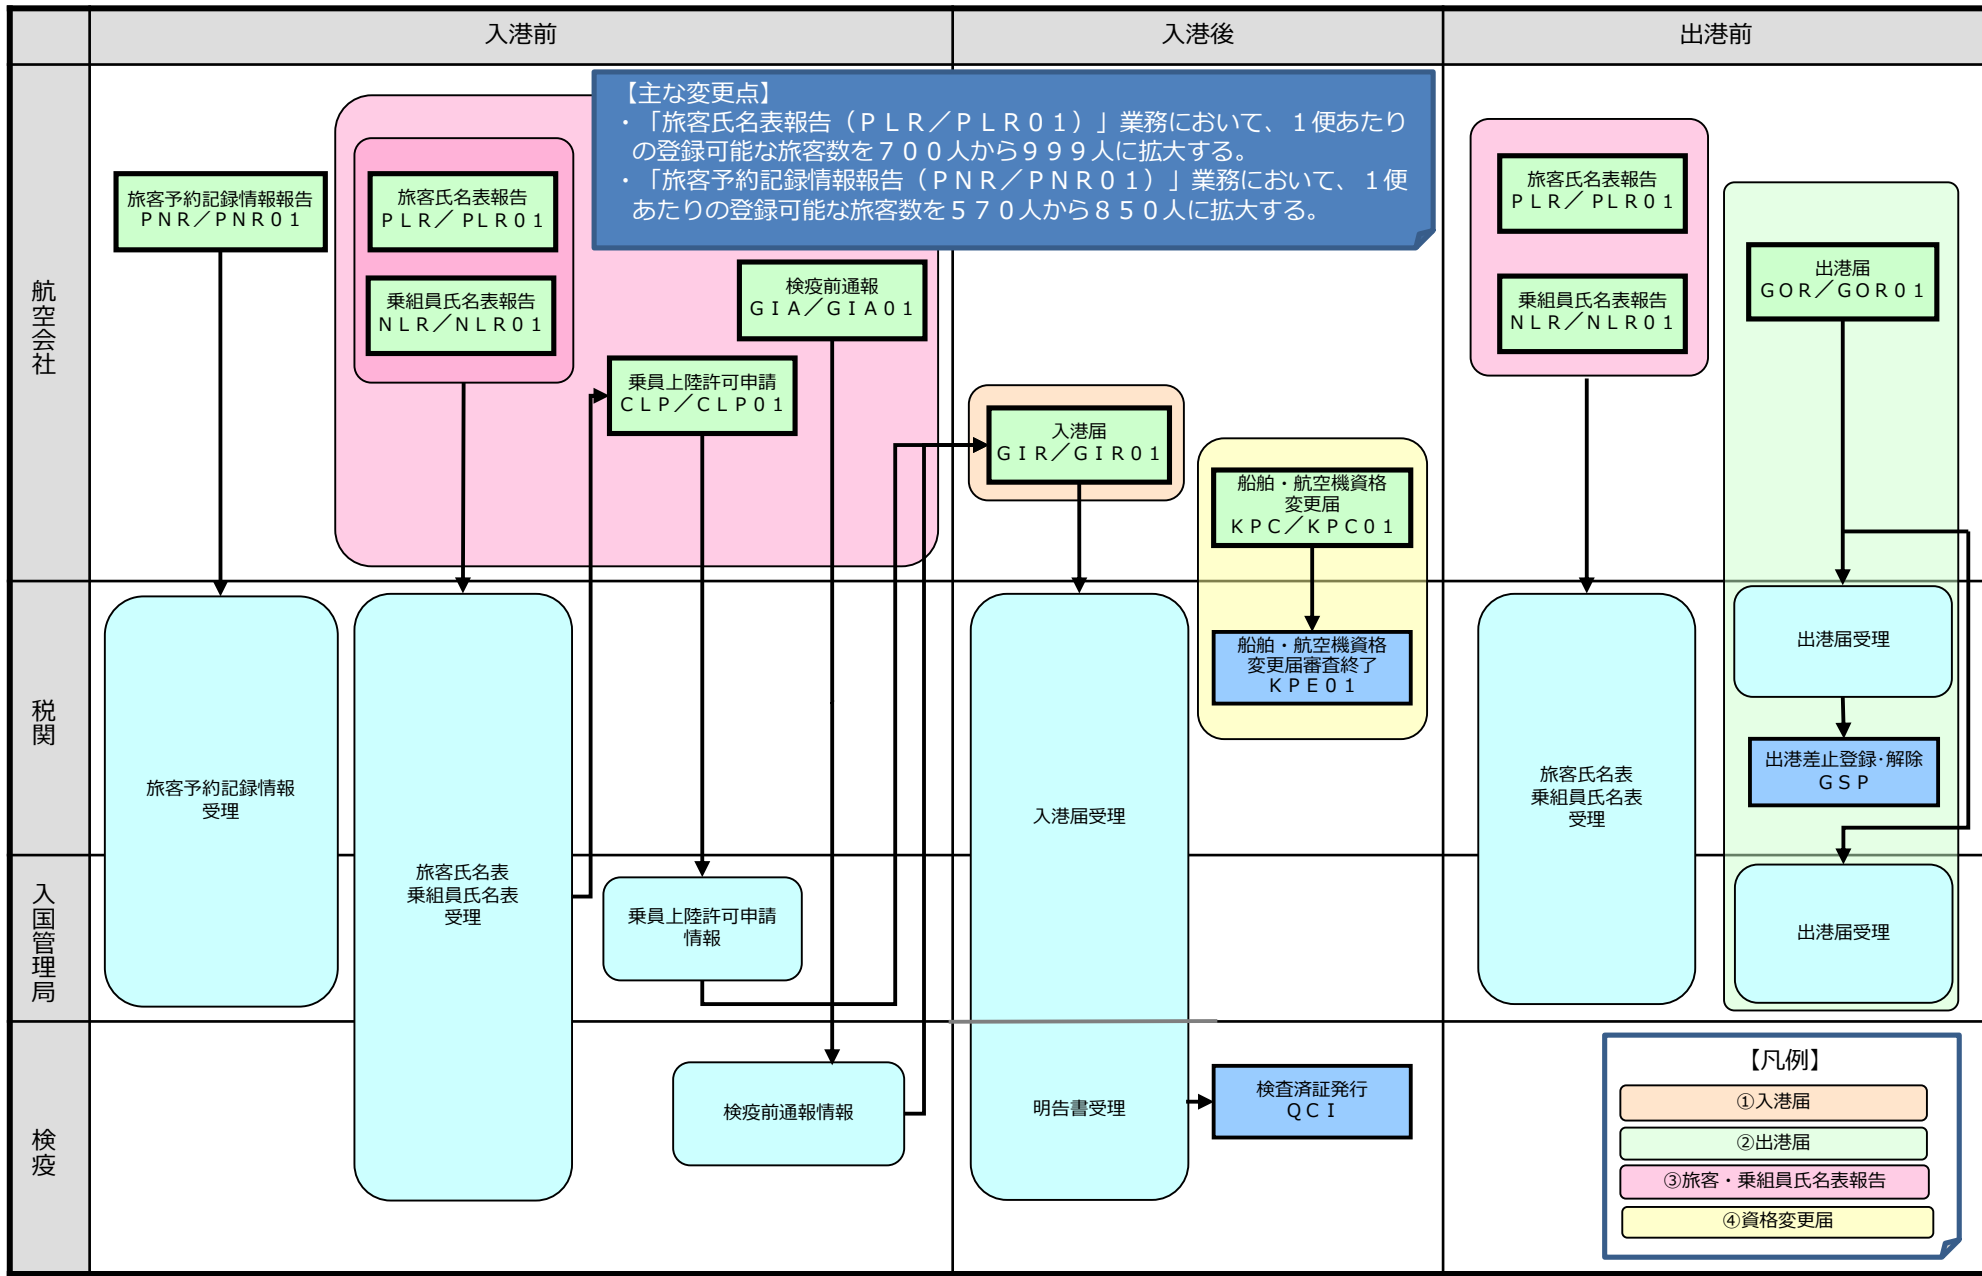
入港前

入港後

出港前

航空会社

税関

入国管理局

検疫

【主な変更点】
・「旅客氏名表報告（ＰＬＲ／ＰＬＲ０１）」業務において、１便あたりの登録可能な旅客数を７００人から９９９人に拡大する。
・「旅客予約記録情報報告（ＰＮＲ／ＰＮＲ０１）」業務において、１便あたりの登録可能な旅客数を５７０人から８５０人に拡大する。

旅客予約記録情報報告 ＰＮＲ／ＰＮＲ０１

旅客氏名表報告 ＰＬＲ／ ＰＬＲ０１

乗組員氏名表報告 ＮＬＲ／ＮＬＲ０１

検疫前通報 ＧＩＡ／ＧＩＡ０１

乗員上陸許可申請 ＣＬＰ／ＣＬＰ０１

入港届 ＧＩＲ／ＧＩＲ０１

船舶・航空機資格変更届 ＫＰＣ／ＫＰＣ０１

船舶・航空機資格変更届審査終了 ＫＰＥ０１

旅客氏名表報告 ＰＬＲ／ ＰＬＲ０１

乗組員氏名表報告 ＮＬＲ／ＮＬＲ０１

出港届 ＧＯＲ／ＧＯＲ０１

旅客予約記録情報受理

旅客氏名表 乗組員氏名表 受理

乗員上陸許可申請情報

検疫前通報情報

入港届受理

明告書受理

検査済証発行 ＱＣＩ

旅客氏名表 乗組員氏名表 受理

出港届受理

出港差止登録･解除 ＧＳＰ

出港届受理

【凡例】
①入港届
②出港届
③旅客・乗組員氏名表報告
④資格変更届